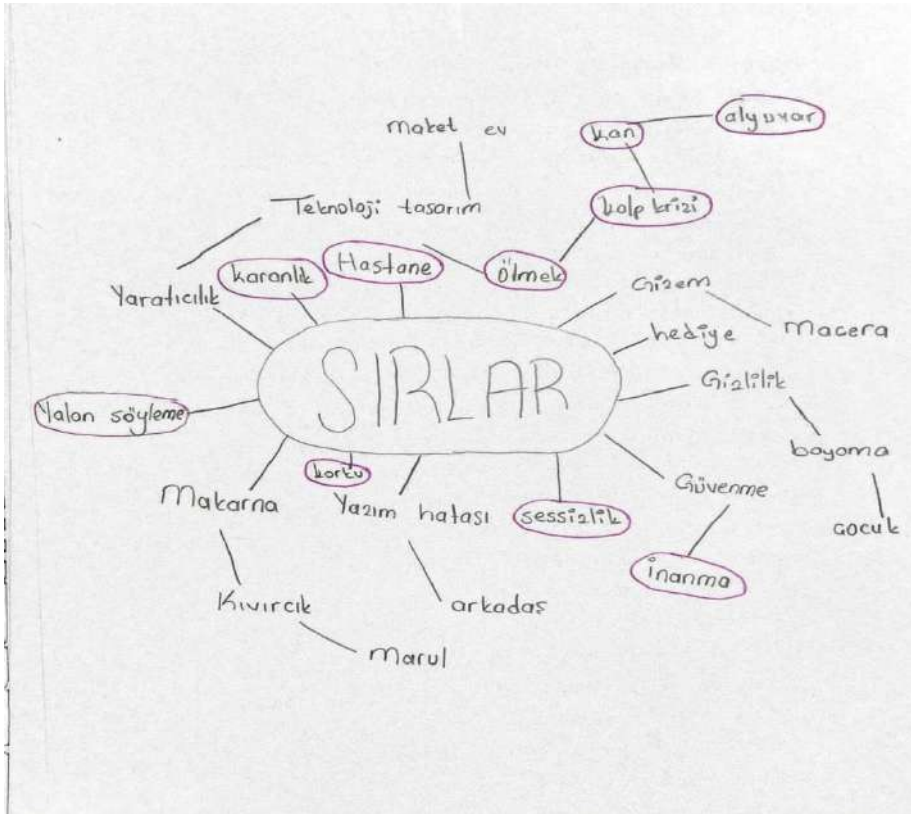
SIRLAR

maket ev

alyuvar

kan

Teknoloji tasarım

kalp krizi

Hastane

karanlık

ölmek

Yaratıcılık

Gizem

Macera

hediye

Gizlilik

Yalan söyleme

boyama

korku

Makarna

Yazım hatası

sessizlik

Güvenme

cocuk

inanma

Kıvırcık

arkadaş

Marul